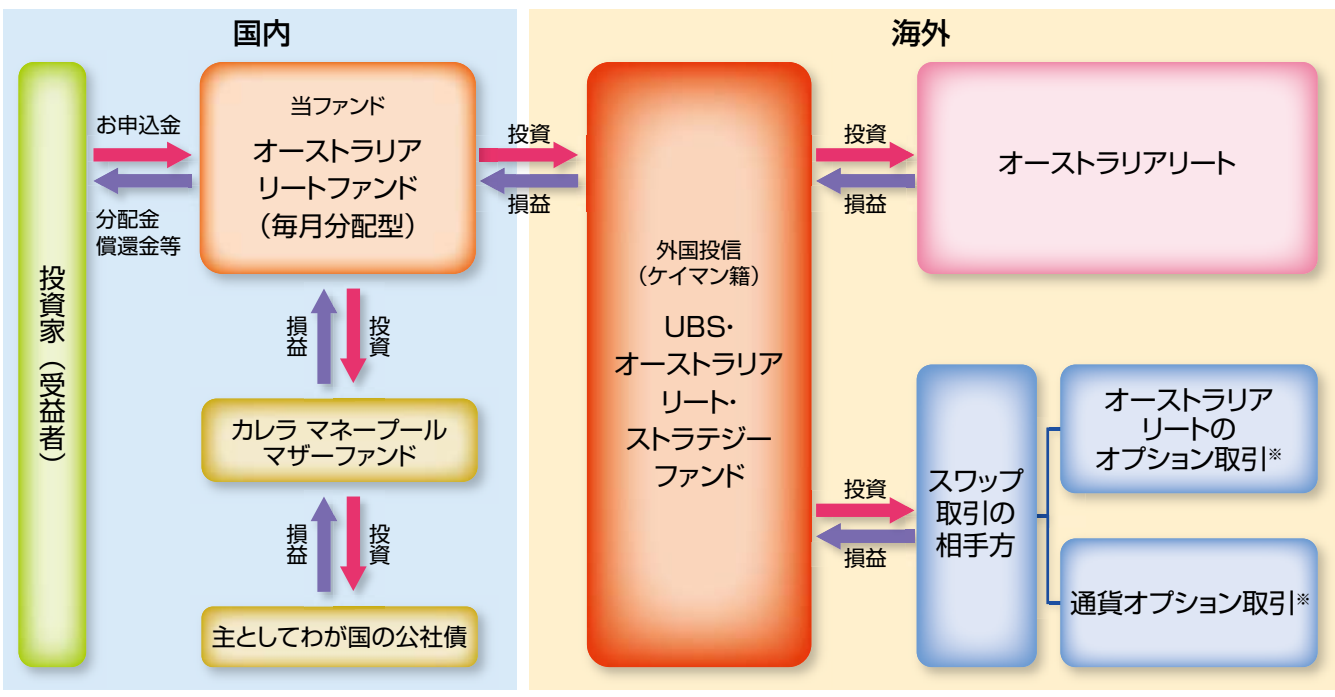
国内

海外

投資家（受益者）

お申込金

分配金
償還金等

当ファンド
オーストラリア
リートファンド
（毎月分配型）

投資

損益

損益

投資

カレラ マネープール
マザーファンド

損益

投資

主としてわが国の公社債

外国投信
（ケイマン籍）
UBS・
オーストラリア
リート・
ストラテジー
ファンド

投資

損益

オーストラリアリート

投資

損益

スワップ
取引の
相手方

オーストラリア
リートの
オプション取引※

通貨オプション取引※